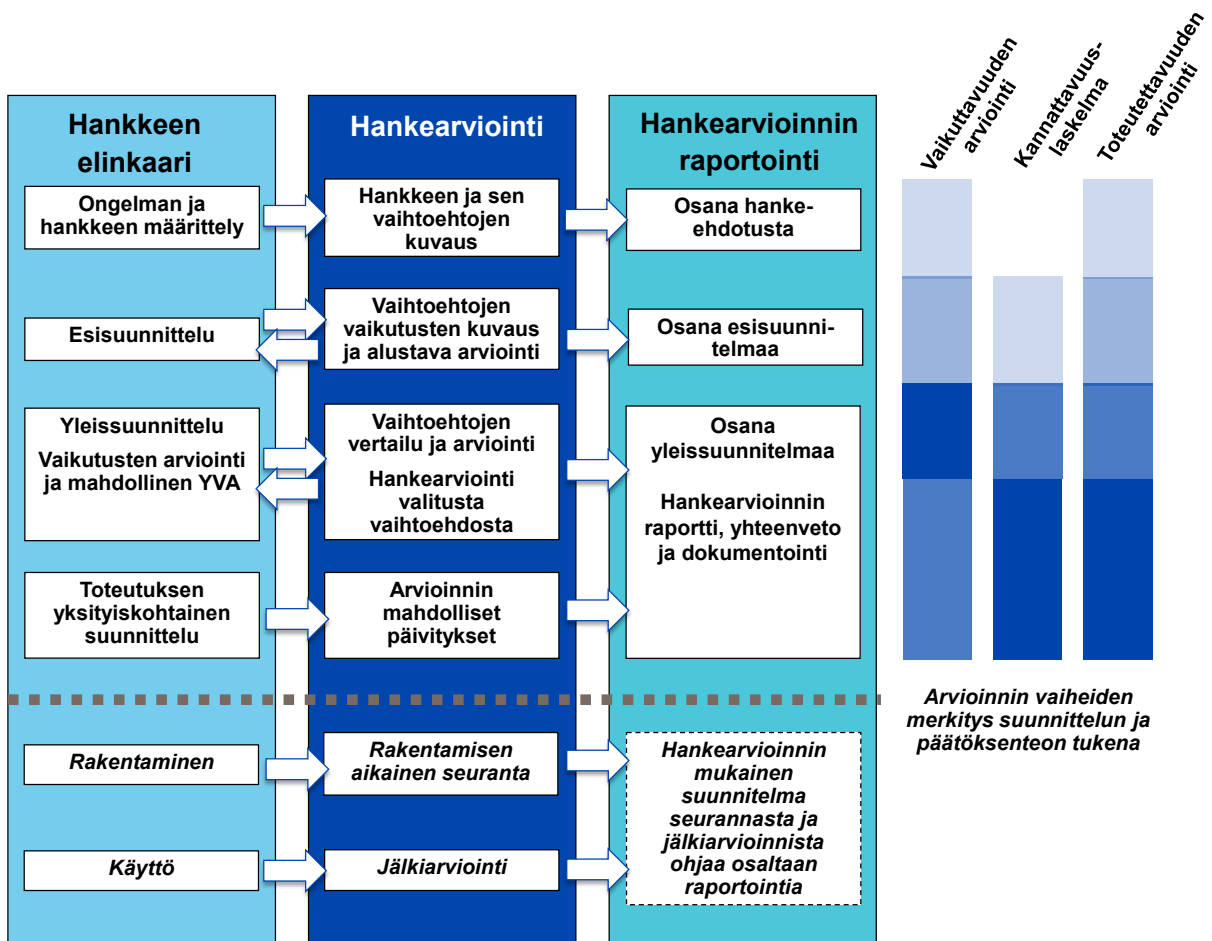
Vaikuttavuuden arviointi

Kannattavuuslaskelma

Toteutettavuuden arviointi

Hankkeen elinkaari

Ongelman ja hankkeen määrittely

Esisuunnittelu

Yleissuunnittelu

Vaikutusten arviointi ja mahdollinen YVA

Toteutuksen yksityiskohtainen suunnittelu

Rakentaminen

Käyttö

Hankearviointi

Hankkeen ja sen vaihtoehtojen kuvaus

Vaihtoehtojen vaikutusten kuvaus ja alustava arviointi

Vaihtoehtojen vertailu ja arviointi

Hankearviointi valitusta vaihtoehdosta

Arvioinnin mahdolliset päivitykset

Rakentamisen aikainen seuranta

Jälkiarviointi

Hankearvioinnin raportointi

Osana hanke-ehdotusta

Osana esisuunnitelmaa

Osana yleissuunnitelmaa

Hankearvioinnin raportti, yhteenveto ja dokumentointi

Hankearvioinnin mukainen suunnitelma seurannasta ja jälkiarvioinnista ohjaa osaltaan raportointia

Arvioinnin vaiheiden merkitys suunnittelun ja päätöksenteon tukena